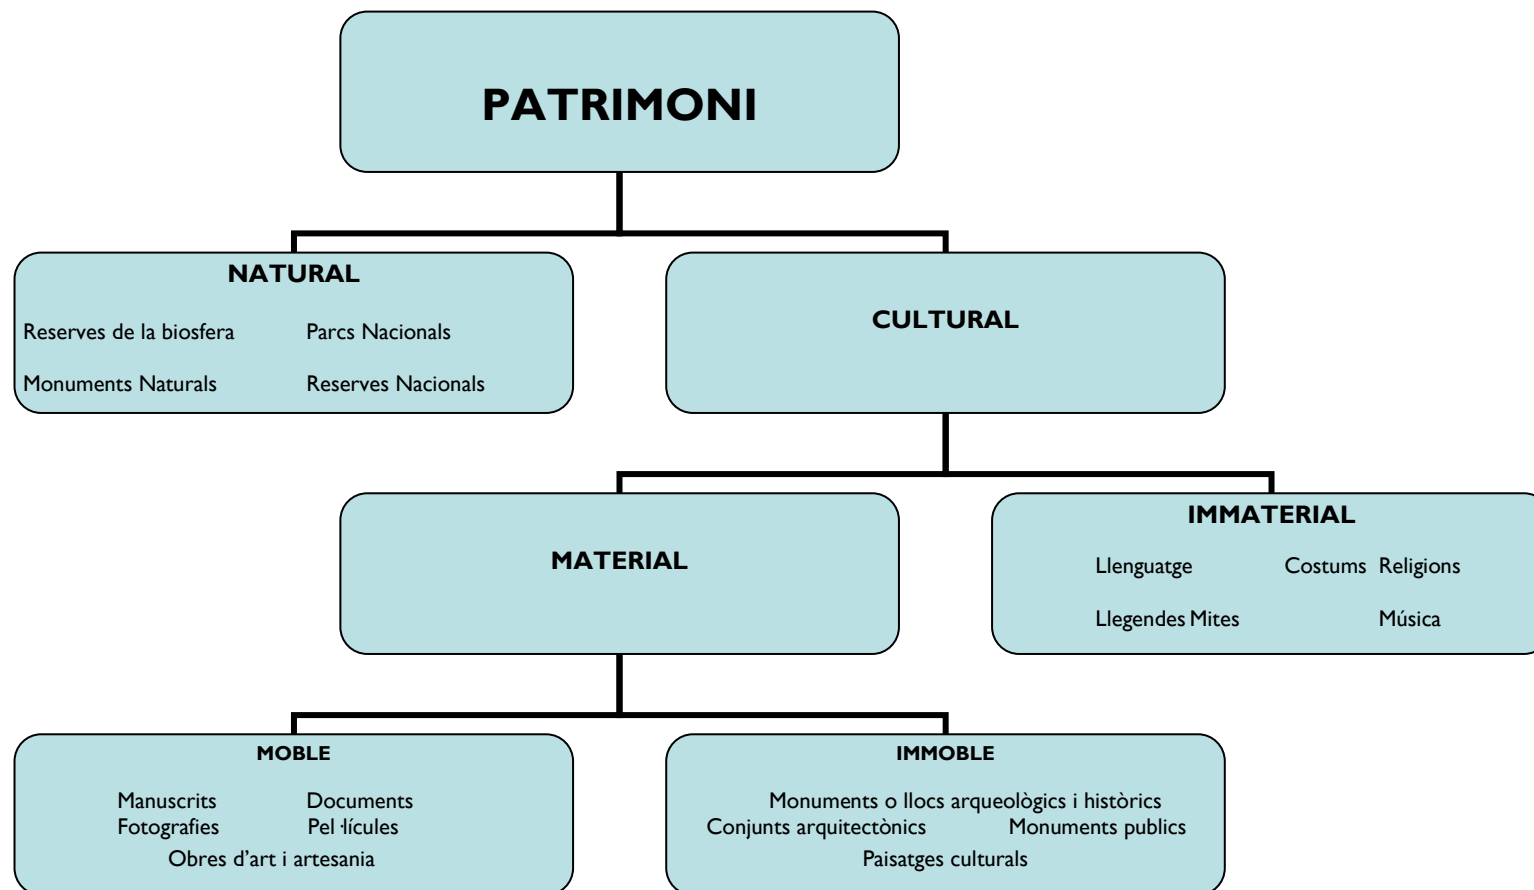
PATRIMONI

NATURAL

Reserves de la biosfera Parcs Nacionals

Monuments Naturals Reserves Nacionals

CULTURAL

MATERIAL

IMMATERIAL

Llenguatge Costums Religions

Llegendes Mites Música

MOBLE

Manuscrits Documents
Fotografies Pel·lícules
Obres d'art i artesania

IMMOBLE

Monuments o llocs arqueològics i històrics
Conjunts arquitectònics Monuments publics
Paisatges culturals